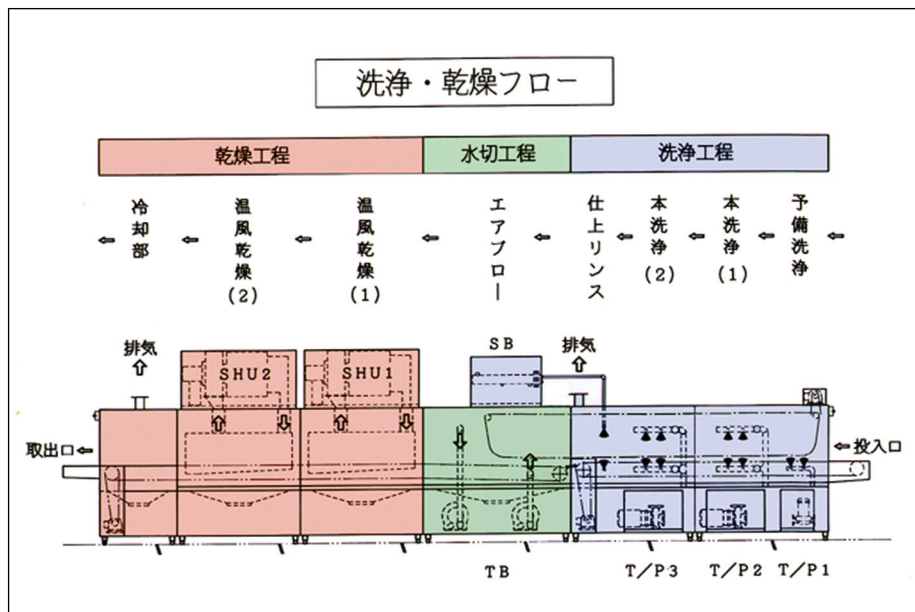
洗浄・乾燥フロー

乾燥工程

水切工程

洗浄工程

予備洗浄

本洗浄 (1)

本洗浄 (2)

仕上リンス

エアブロー

温風乾燥 (1)

温風乾燥 (2)

冷却部

排気

SHU2

SHU1

SB

排気

取出口

投入口

TB

T/P3

T/P2

T/P1